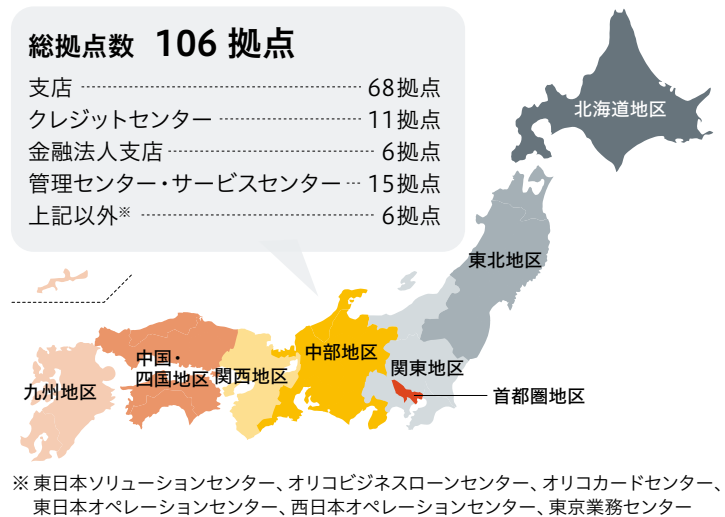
総拠点数　106 拠点

支店 ………………………… 68拠点
クレジットセンター ………… 11拠点
金融法人支店 ……………… 6拠点
管理センター・サービスセンター … 15拠点
上記以外※ ………………… 6拠点

北海道地区

東北地区

関東地区

首都圏地区

中部地区

関西地区

中国・四国地区

九州地区

※ 東日本ソリューションセンター、オリコビジネスローンセンター、オリコカードセンター、東日本オペレーションセンター、西日本オペレーションセンター、東京業務センター